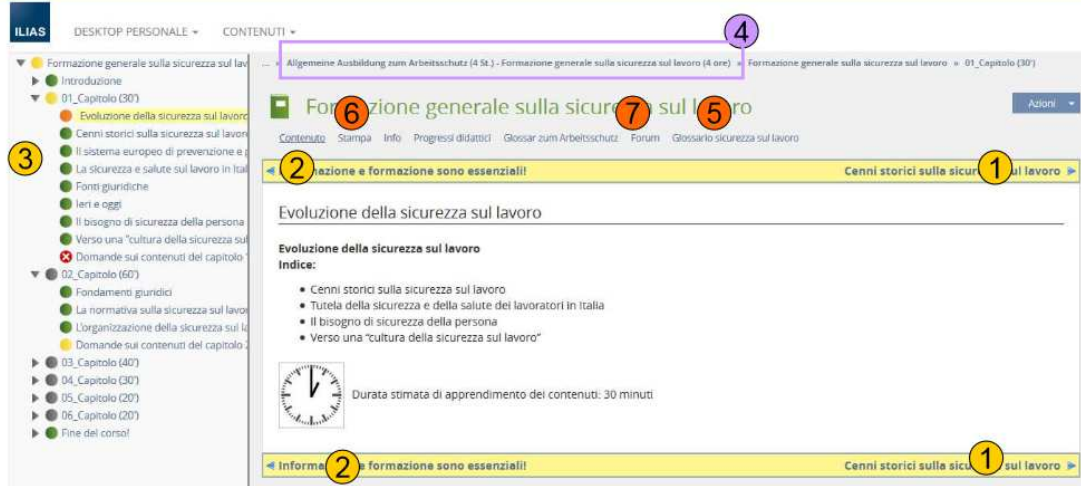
ILIAS DESKTOP PERSONALE ▾ CONTENUTI ▾

Formazione generale sulla sicurezza sul lav
Introduzione
01_Capitolo (30')
Evoluzione della sicurezza sul lavoro
Cenni storici sulla sicurezza sul lavoro
Il sistema europeo di prevenzione e p
La sicurezza e salute sul lavoro in Ital
Fonti giuridiche
Ieri e oggi
Il bisogno di sicurezza della persona
Verso una "cultura della sicurezza sul
Domande sui contenuti del capitolo
02_Capitolo (60')
Fondamenti giuridici
La normativa sulla sicurezza sul lavor
L'organizzazione della sicurezza sul la
Domande sui contenuti del capitolo 2
03_Capitolo (40')
04_Capitolo (30')
05_Capitolo (20')
06_Capitolo (20')
Fine del corso!

3

4

... » Allgemeine Ausbildung zum Arbeitsschutz (4 St.) - Formazione generale sulla sicurezza sul lavoro (4 ore) » Formazione generale sulla sicurezza sul lavoro » 01_Capitolo (30')

Formazione generale sulla sicurezza sul lavoro 6 7 5

Azioni ▾

Contenuto Stampa Info Progressi didattici Glossar zum Arbeitsschutz Forum Glossario sicurezza sul lavoro

◄ 2 nazione e formazione sono essenziali! Cenni storici sulla sicur 1 sul lavoro ►

Evoluzione della sicurezza sul lavoro

Evoluzione della sicurezza sul lavoro
Indice:

- Cenni storici sulla sicurezza sul lavoro
- Tutela della sicurezza e della salute dei lavoratori in Italia
- Il bisogno di sicurezza della persona
- Verso una "cultura della sicurezza sul lavoro"

Durata stimata di apprendimento dei contenuti: 30 minuti

◄ Inform 2 e formazione sono essenziali! Cenni storici sulla sicu 1 sul lavoro ►